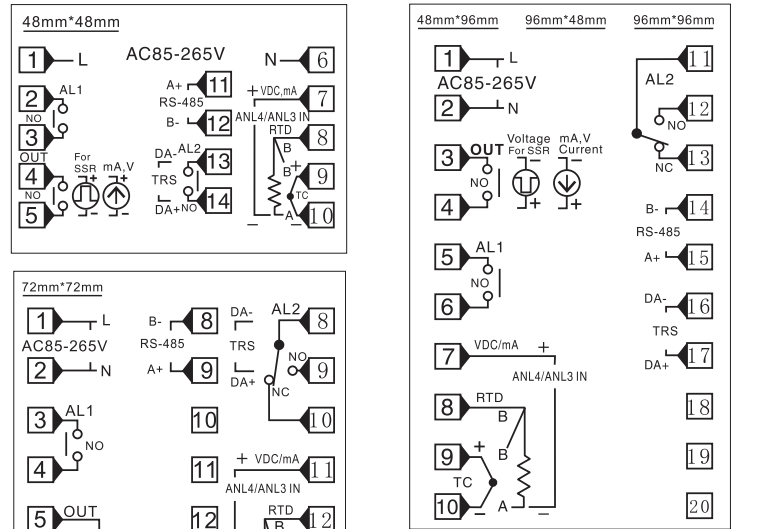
48mm*48mm

1 L
AC85-265V
N 6
2 AL1
NO
3
OUT
4 For SSR mA,V
NO
5

A+ 11
RS-485
B- 12
DA- AL2 13
TRS
DA+ NO 14

+ VDC,mA 7
ANL4/ANL3 IN
RTD 8
B
B + 9
TC
A 10

72mm*72mm

1 L
AC85-265V
2 N
3 AL1
NO
4
5 OUT

B- 8
RS-485
A+ 9
10
11
12

DA- AL2 8
TRS
DA+ NO 9
NC
10
+ VDC/mA 11
ANL4/ANL3 IN
RTD 12
B

48mm*96mm 96mm*48mm 96mm*96mm

1 L
AC85-265V
2 N
3 OUT Voltage For SSR mA,V Current
NO
4
5 AL1
NO
6
7 VDC/mA +
ANL4/ANL3 IN
8 RTD
B
9 +
B
TC
10 A

11
AL2
12 NO
NC 13
B- 14
RS-485
A+ 15
DA- 16
TRS
DA+ 17
18
19
20